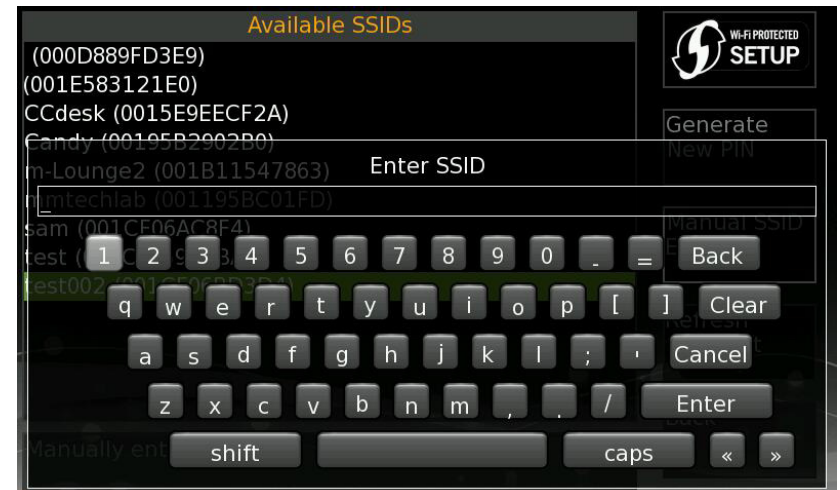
Available SSIDs
(000D889FD3E9)
(001E583121E0)
CCdesk (0015E9EECF2A)
Candy (00195B2902B0)
m-Lounge2 (001B11547863)
mmtechlab (001195BC01FD)
sam (001CF06AC8F4)
test ([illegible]
test002 (001CF069D3D4)
Manually ent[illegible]

WI-FI PROTECTED SETUP
Generate New PIN
Manual SSID E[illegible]
Refresh
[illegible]t
Back

Enter SSID
_

1 2 3 4 5 6 7 8 9 0 _ = Back
q w e r t y u i o p [ ] Clear
a s d f g h j k l ; ' Cancel
z x c v b n m , . / Enter
shift caps « »